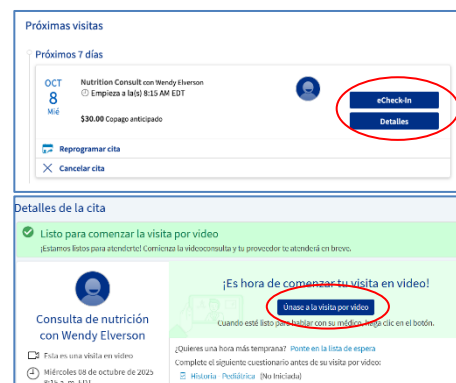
Próximas visitas

Próximos 7 días

OCT
8
Mié

Nutrition Consult con Wendy Elverson
Empieza a la(s) 8:15 AM EDT

$30.00 Copago anticipado

eCheck-In

Detalles

Reprogramar cita

Cancelar cita

Detalles de la cita

Listo para comenzar la visita por video
¡Estamos listos para atenderte! Comienza la videoconsulta y tu proveedor te atenderá en breve.

Consulta de nutrición con Wendy Elverson

Esta es una visita en video

Miércoles 08 de octubre de 2025
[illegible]

¡Es hora de comenzar tu visita en video!

Únase a la visita por video

Cuando esté listo para hablar con su médico, haga clic en el botón.

¿Quieres una hora más temprana? Ponte en la lista de espera

Complete el siguiente cuestionario antes de su visita por video:

Historia Pediátrica (No Iniciada)